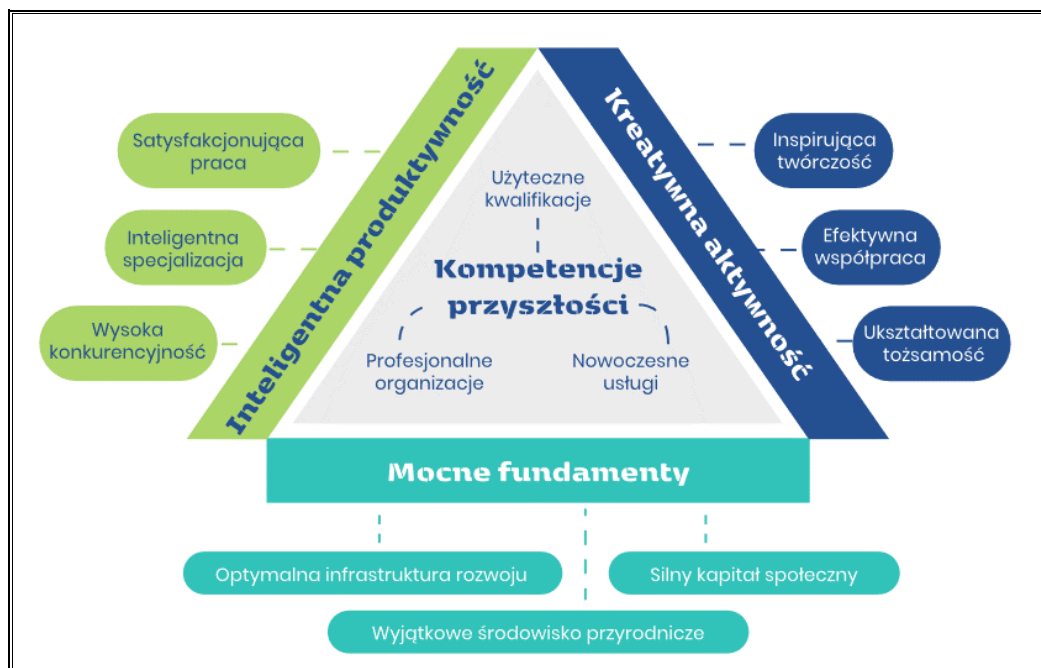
Inteligentna produktywność

Satysfakcjonująca praca

Inteligentna specjalizacja

Wysoka konkurencyjność

Kreatywna aktywność

Inspirująca twórczość

Efektywna współpraca

Ukształtowana tożsamość

Użyteczne kwalifikacje

Kompetencje przyszłości

Profesjonalne organizacje

Nowoczesne usługi

Mocne fundamenty

Optymalna infrastruktura rozwoju

Silny kapitał społeczny

Wyjątkowe środowisko przyrodnicze